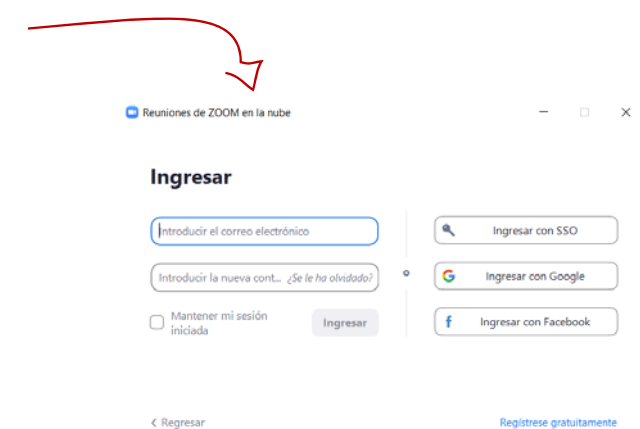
Reuniones de ZOOM en la nube

Ingresar

Introducir el correo electrónico

Introducir la nueva cont... ¿Se le ha olvidado?

Mantener mi sesión iniciada

Ingresar

o

Ingresar con SSO

G Ingresar con Google

f Ingresar con Facebook

< Regresar

Regístrese gratuitamente